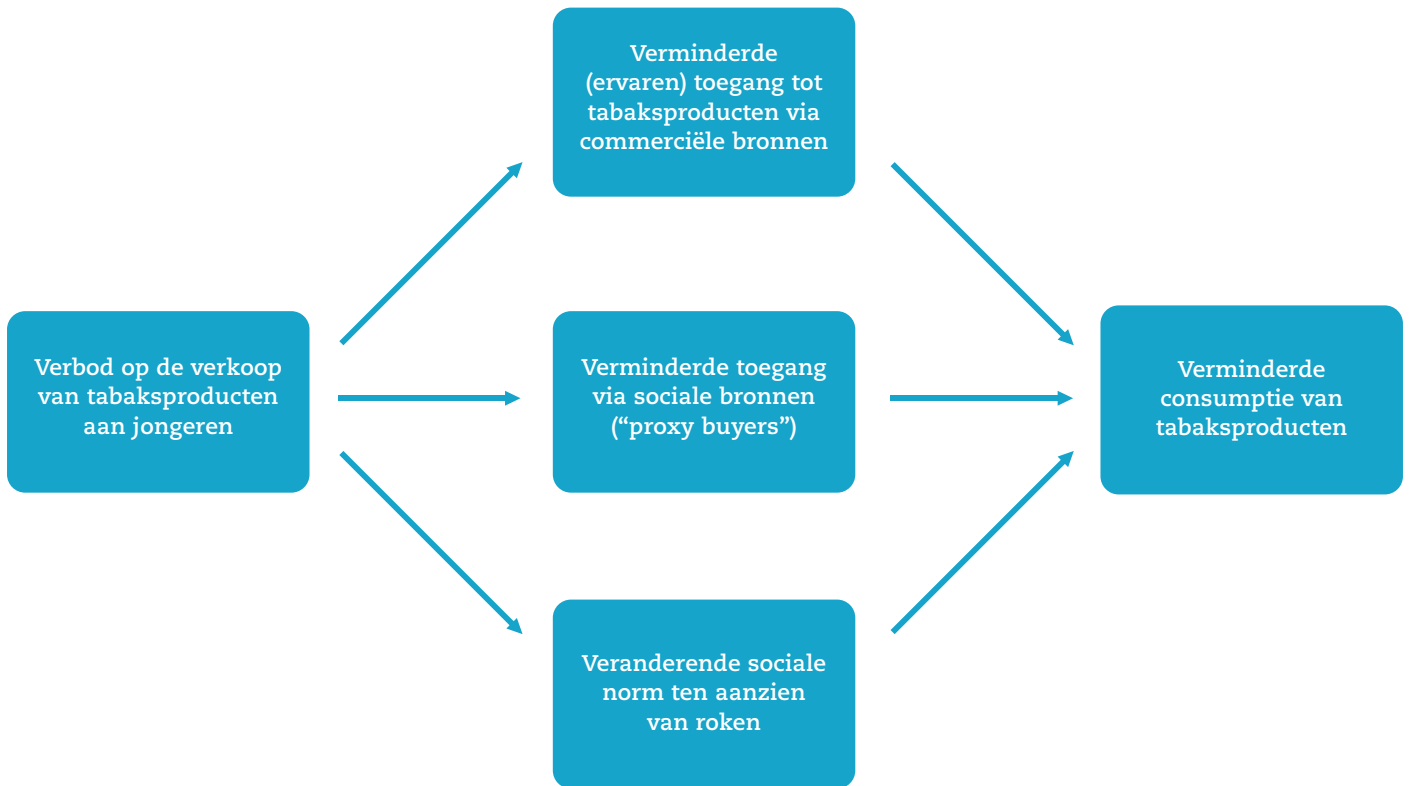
Verbod op de verkoop van tabaksproducten aan jongeren

Verminderde (ervaren) toegang tot tabaksproducten via commerciële bronnen

Verminderde toegang via sociale bronnen (“proxy buyers”)

Veranderende sociale norm ten aanzien van roken

Verminderde consumptie van tabaksproducten